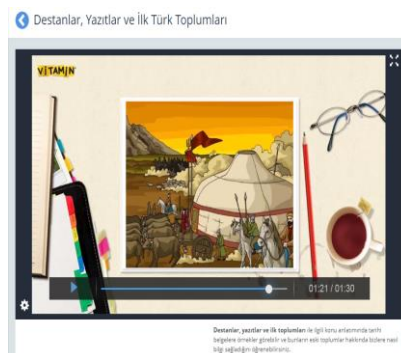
Destanlar, Yazıtlar ve İlk Türk Toplumları

VİTAMİN

01:21 / 01:30

Destanlar, yazıtlar ve ilk toplumlar ile ilgili konu anlatımında tarihi belgelere örnekler görebilir ve bunların eski toplumlar hakkında bizlere nasıl bilgi sağladığını öğrenebilirsin.